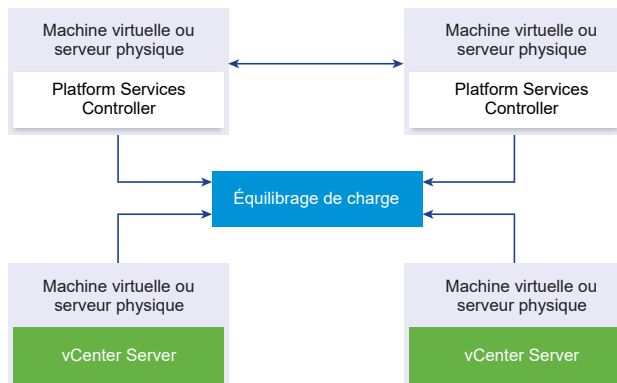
Machine virtuelle ou serveur physique

Platform Services Controller

Machine virtuelle ou serveur physique

Platform Services Controller

Équilibrage de charge

Machine virtuelle ou serveur physique

vCenter Server

Machine virtuelle ou serveur physique

vCenter Server